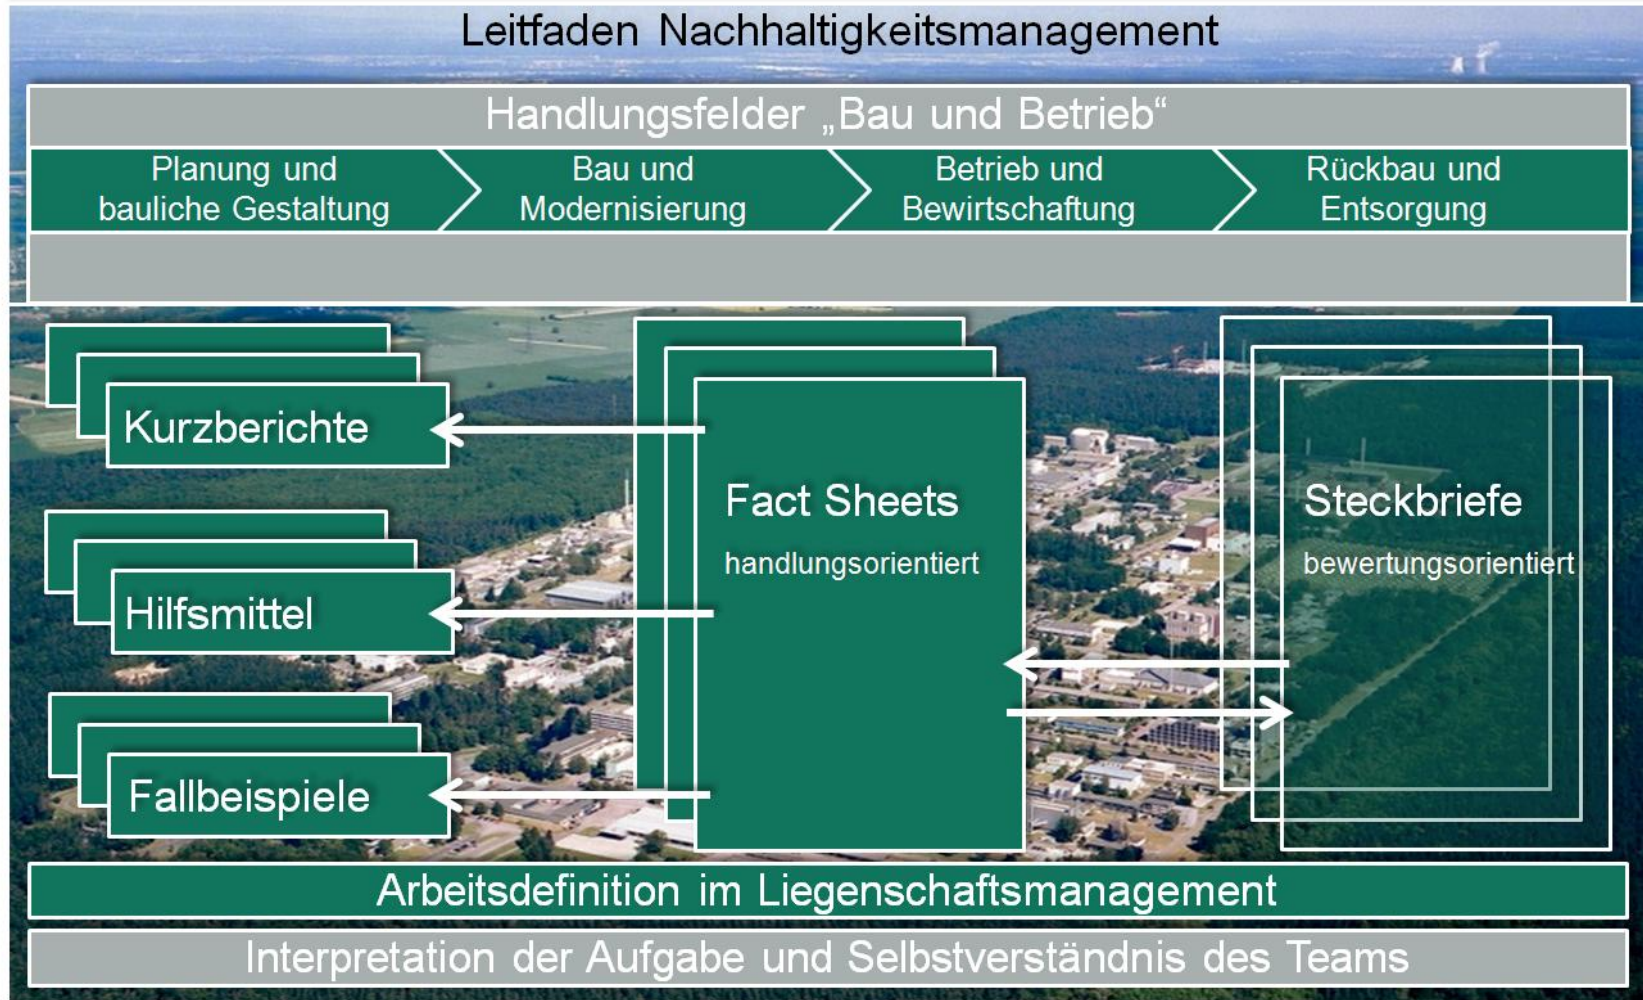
Leitfaden Nachhaltigkeitsmanagement

Handlungsfelder „Bau und Betrieb“

Planung und bauliche Gestaltung

Bau und Modernisierung

Betrieb und Bewirtschaftung

Rückbau und Entsorgung

Kurzberichte

Hilfsmittel

Fallbeispiele

Fact Sheets

handlungsorientiert

Steckbriefe

bewertungsorientiert

Arbeitsdefinition im Liegenschaftsmanagement

Interpretation der Aufgabe und Selbstverständnis des Teams